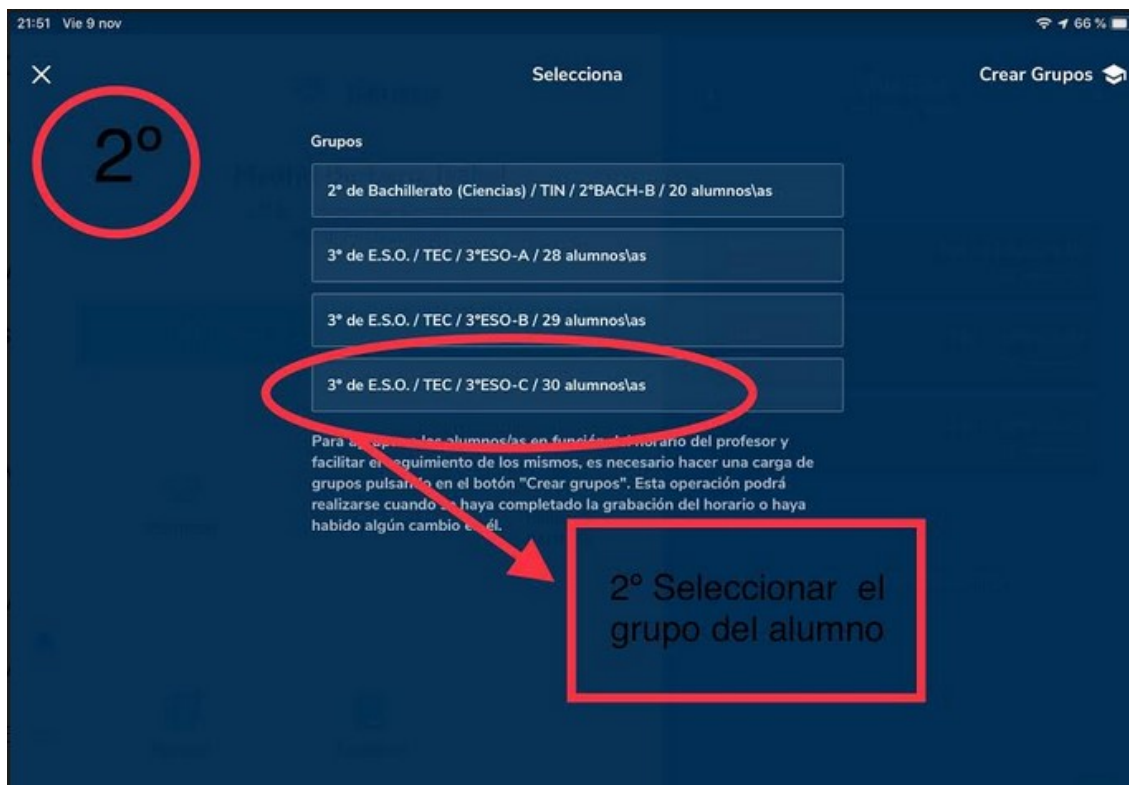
21:51 Vie 9 nov

66 %

×

Selecciona

Crear Grupos

2º

Grupos

2º de Bachillerato (Ciencias) / TIN / 2ºBACH-B / 20 alumnos\as

3º de E.S.O. / TEC / 3ºESO-A / 28 alumnos\as

3º de E.S.O. / TEC / 3ºESO-B / 29 alumnos\as

3º de E.S.O. / TEC / 3ºESO-C / 30 alumnos\as

Para a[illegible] los alumnos/as en función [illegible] horario del profesor y facilitar el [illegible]eguimiento de los mismos, es necesario hacer una carga de grupos pulsan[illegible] en el botón "Crear grupos". Esta operación podrá realizarse cuando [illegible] haya completado la grabación del horario o haya habido algún cambio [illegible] él.

2º Seleccionar el grupo del alumno